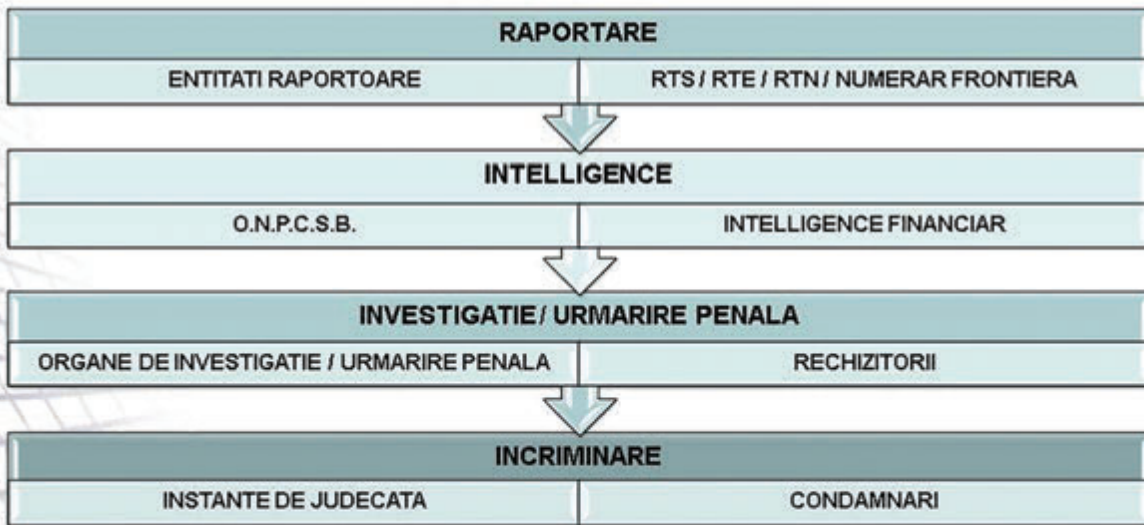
RAPORTARE

ENTITATI RAPORTOARE

RTS / RTE / RTN / NUMERAR FRONTIERA

INTELLIGENCE

O.N.P.C.S.B.

INTELLIGENCE FINANCIAR

INVESTIGATIE / URMARIRE PENALA

ORGANE DE INVESTIGATIE / URMARIRE PENALA

RECHIZITORII

INCRIMINARE

INSTANTE DE JUDECATA

CONDAMNARI